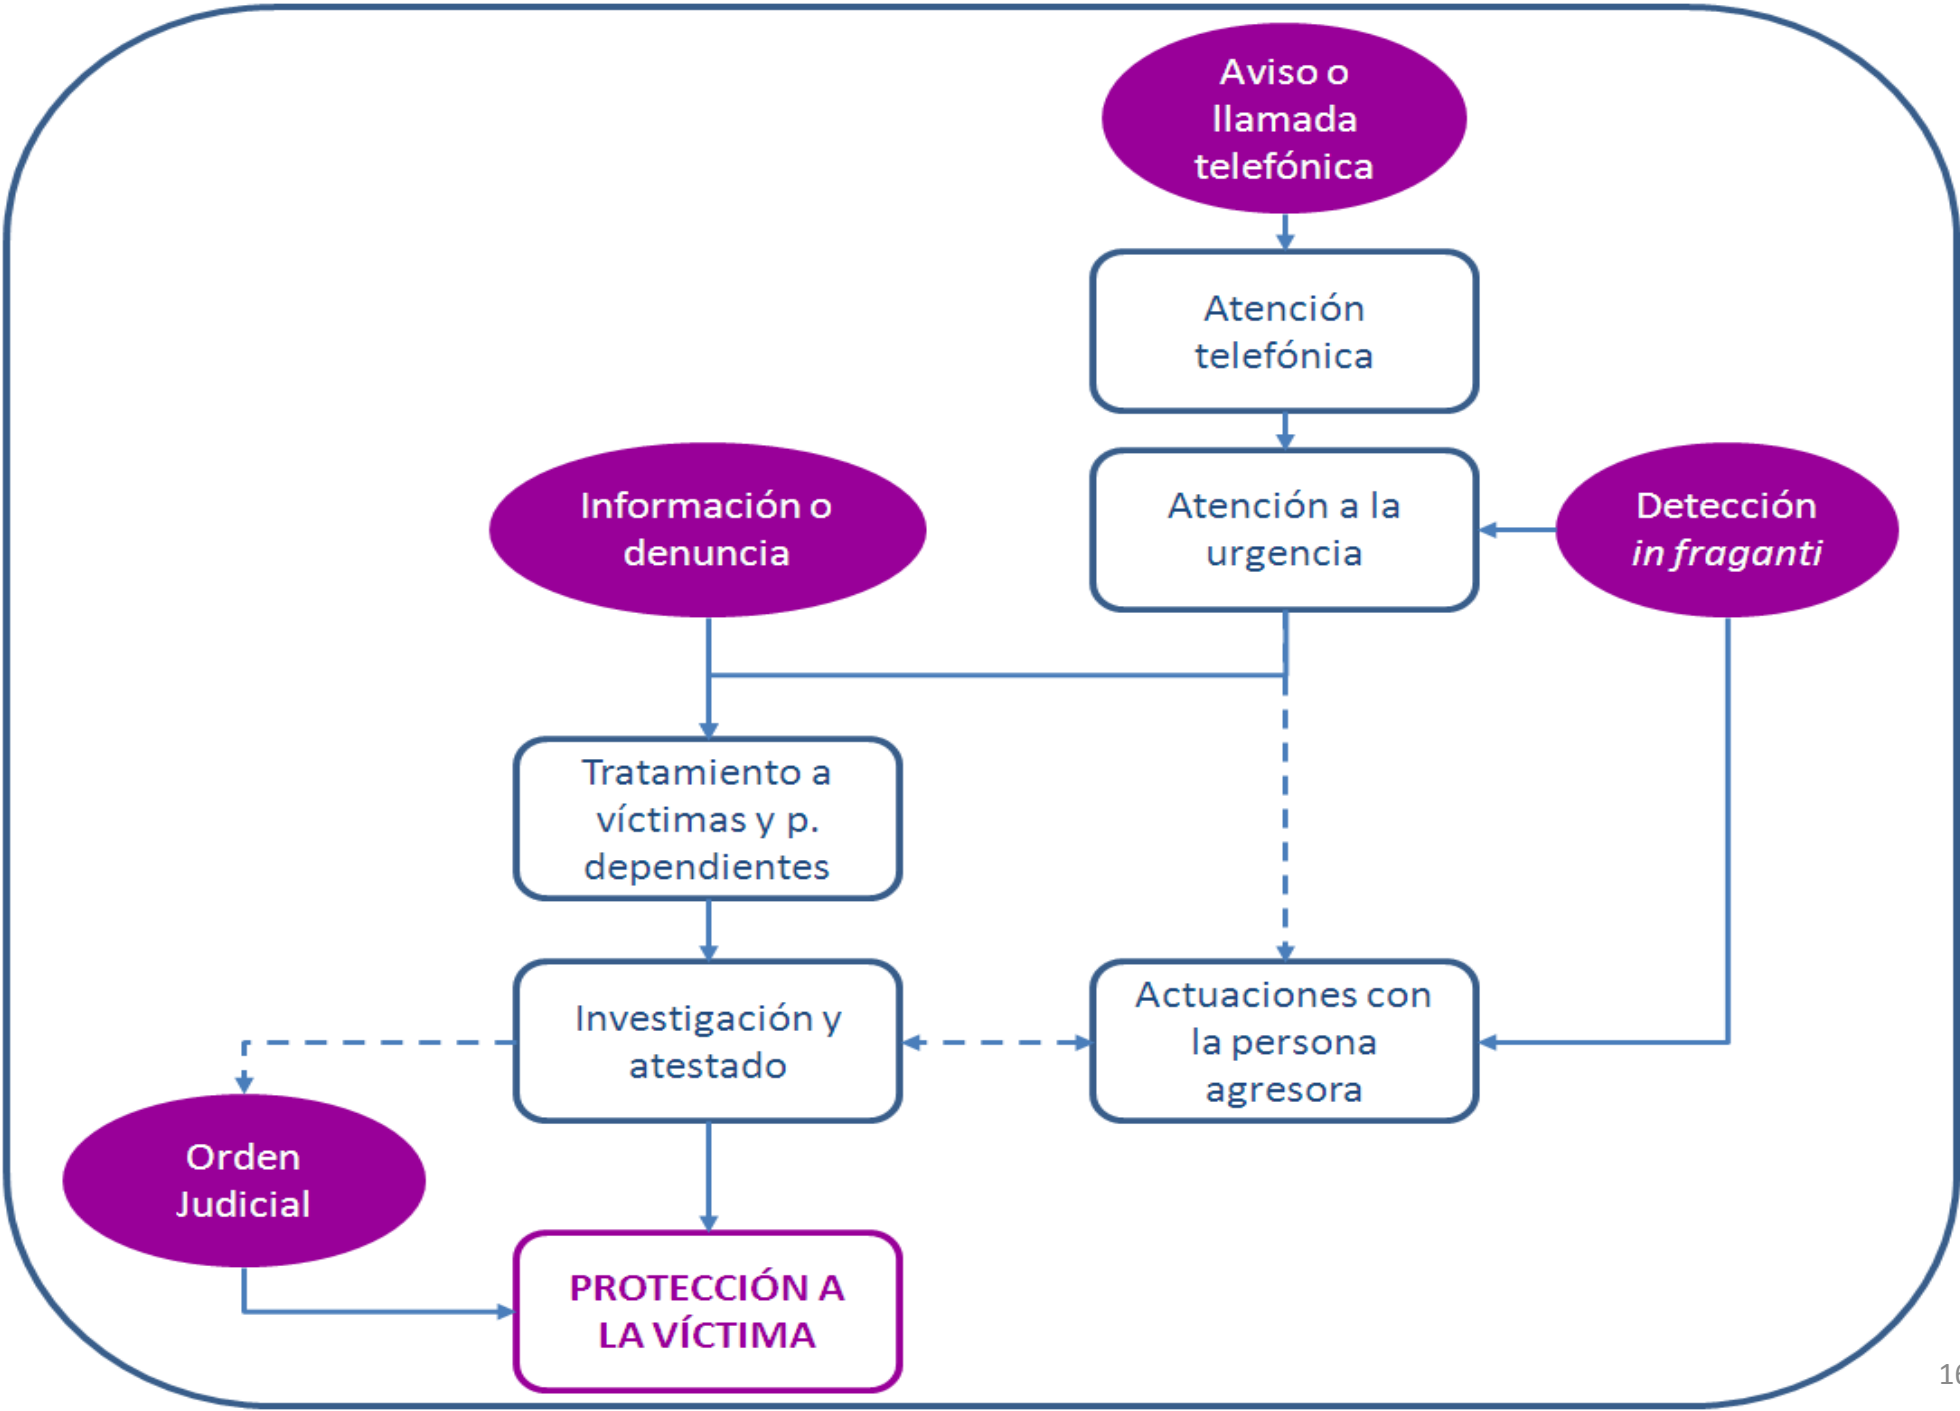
Aviso o llamada telefónica

Atención telefónica

Información o denuncia

Atención a la urgencia

Detección *in fraganti*

Tratamiento a víctimas y p. dependientes

Investigación y atestado

Actuaciones con la persona agresora

Orden Judicial

PROTECCIÓN A LA VÍCTIMA

1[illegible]